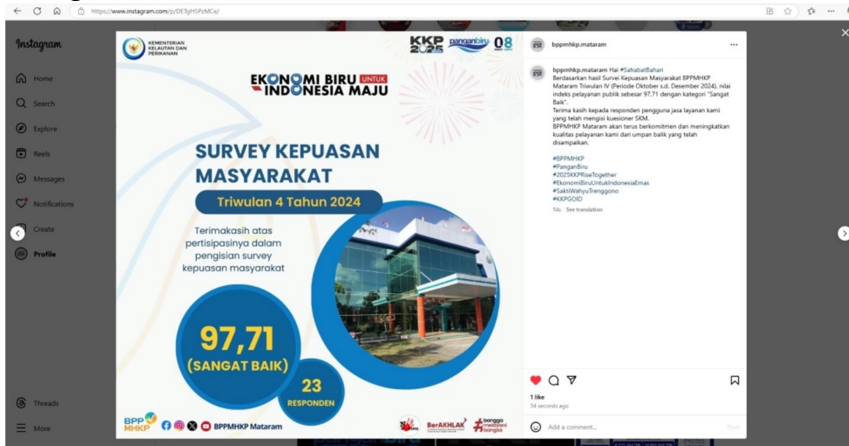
https://www.instagram.com/p/DETgHSPzMCe/

Instagram

Home

Search

Explore

Reels

Messages

Notifications

Create

Profile

Threads

More

KEMENTERIAN KELAUTAN DAN PERIKANAN

KKP 2025

panganbiru

08

EKONOMI BIRU UNTUK INDONESIA MAJU

SURVEY KEPUASAN MASYARAKAT

Triwulan 4 Tahun 2024

Terimakasih atas pertisipasinya dalam pengisian survey kepuasan masyarakat

97,71

(SANGAT BAIK)

23

RESPONDEN

BPP MHKP

BPPMHKP Mataram

BerAKHLAK

bangga melayani bangsa

bppmhkp.mataram

bppmhkp.mataram Hai #SahabatBahari
Berdasarkan hasil Survei Kepuasan Masyarakat BPPMHKP Mataram Triwulan IV (Periode Oktober s.d. Desember 2024), nilai indeks pelayanan publik sebesar 97.71 dengan kategori "Sangat Baik".
Terima kasih kepada responden pengguna jasa layanan kami yang telah mengisi kuesioner SKM.
BPPMHKP Mataram akan terus berkomitmen dan meningkatkan kualitas pelayanan kami dari umpan balik yang telah disampaikan.

#BPPMHKP
#PanganBiru
#2025KKPRiseTogether
#EkonomiBiruUntukIndonesiaEmas
#SaktiWahyuTrenggono
#KKPGOID

14s See translation

1 like

54 seconds ago

Add a comment...

Post